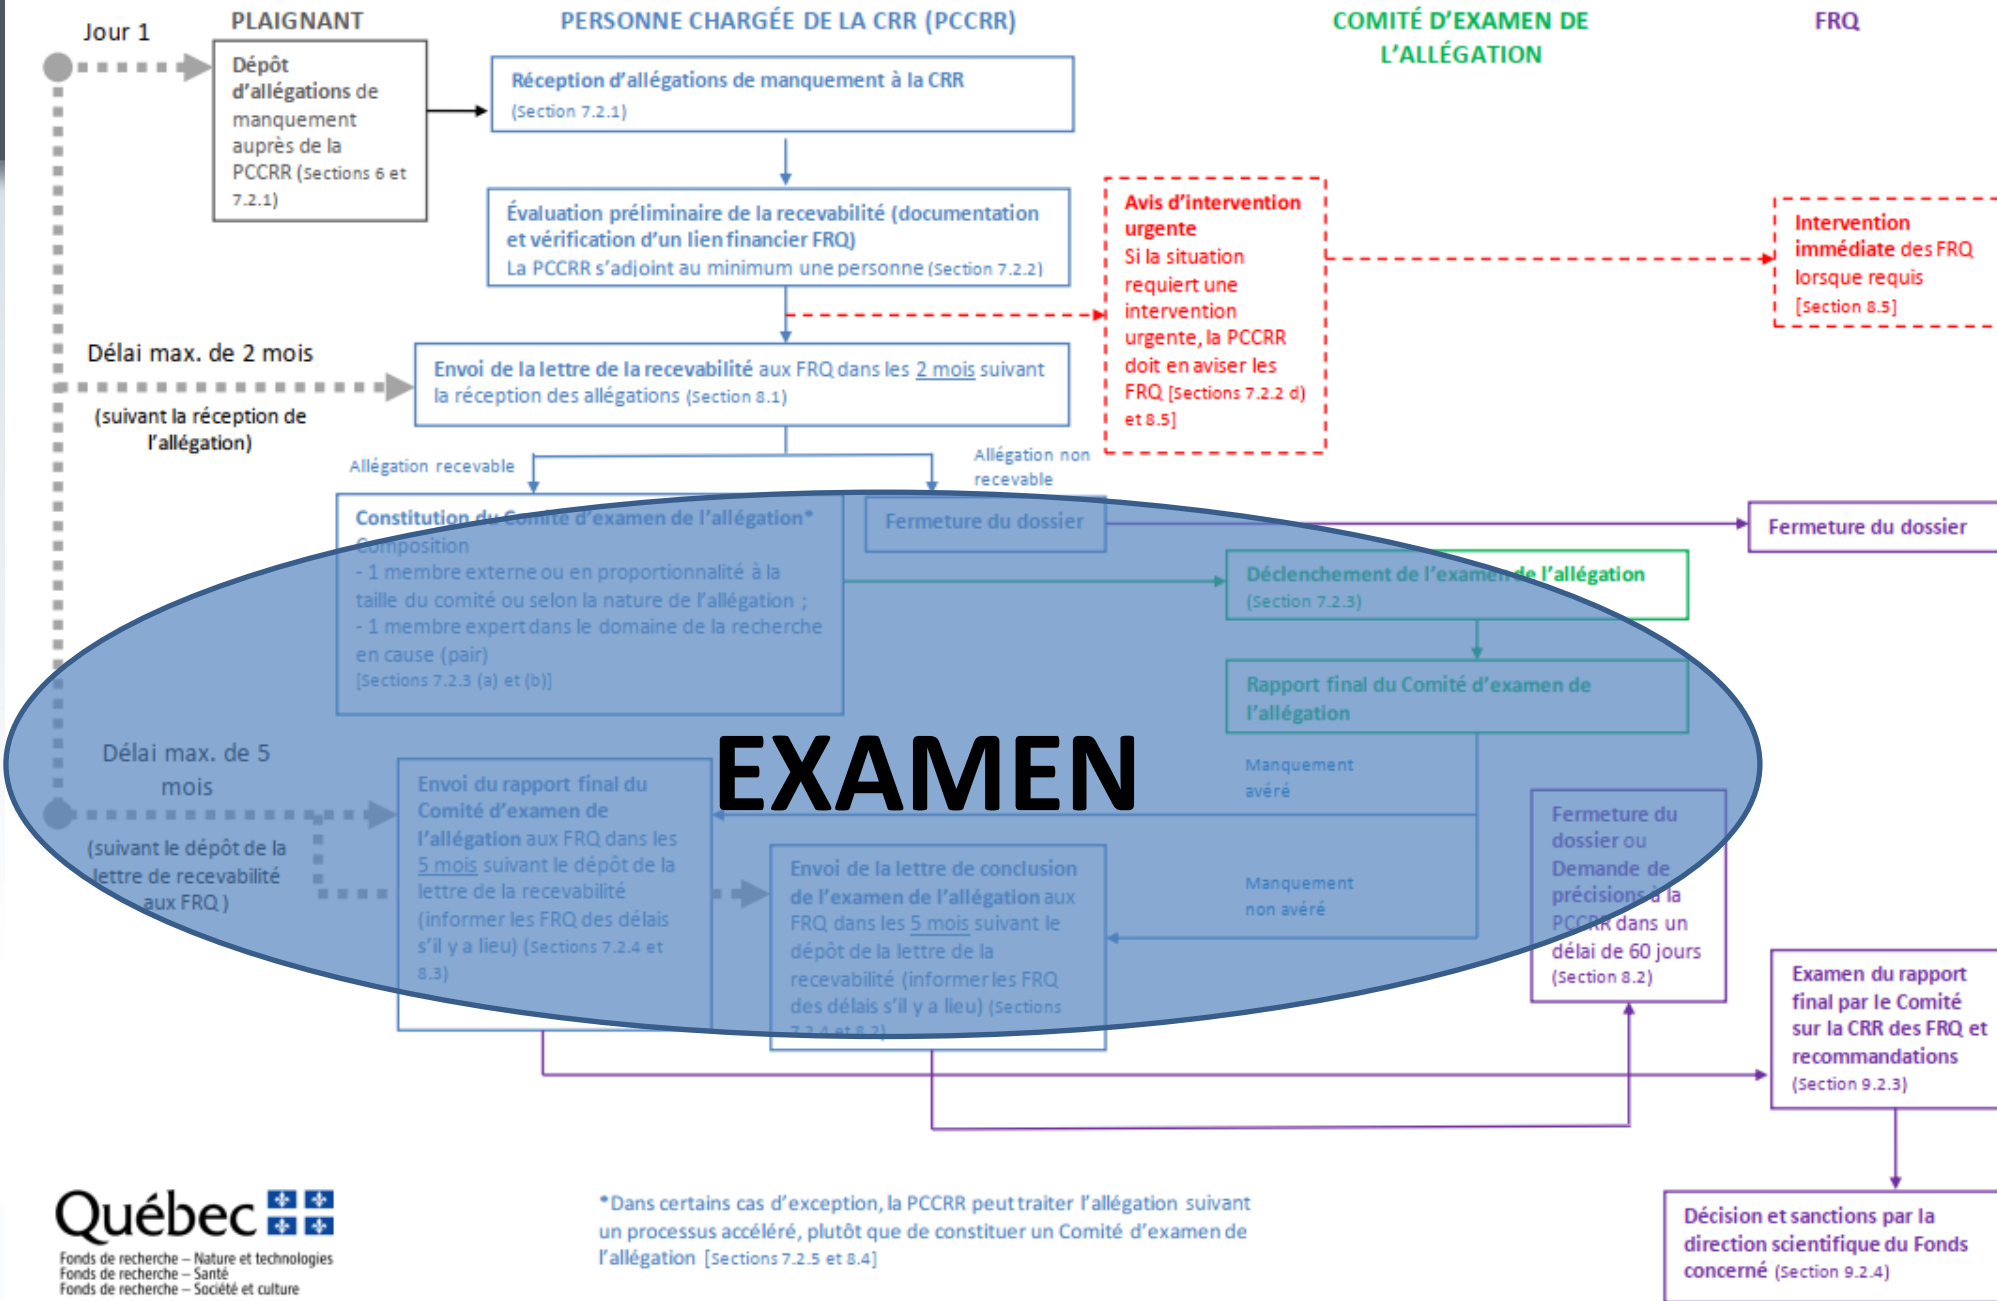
Jour 1

PLAIGNANT

PERSONNE CHARGÉE DE LA CRR (PCCRR)

COMITÉ D'EXAMEN DE L'ALLÉGATION

FRQ

Dépôt d'allégations de manquement auprès de la PCCRR (Sections 6 et 7.2.1)

Réception d'allégations de manquement à la CRR (Section 7.2.1)

Évaluation préliminaire de la recevabilité (documentation et vérification d'un lien financier FRQ) La PCCRR s'adjoint au minimum une personne (Section 7.2.2)

Avis d'intervention urgente Si la situation requiert une intervention urgente, la PCCRR doit en aviser les FRQ [Sections 7.2.2 d) et 8.5]

Intervention immédiate des FRQ lorsque requis [Section 8.5]

Délai max. de 2 mois

(suivant la réception de l'allégation)

Envoi de la lettre de la recevabilité aux FRQ dans les 2 mois suivant la réception des allégations (Section 8.1)

Allégation recevable

Allégation non recevable

Constitution du Comité d'examen de l'allégation* Composition
- 1 membre externe ou en proportionnalité à la taille du comité ou selon la nature de l'allégation ;
- 1 membre expert dans le domaine de la recherche en cause (pair)
[Sections 7.2.3 (a) et (b)]

Fermeture du dossier

Fermeture du dossier

Déclenchement de l'examen de l'allégation (Section 7.2.3)

Rapport final du Comité d'examen de l'allégation

EXAMEN

Délai max. de 5 mois

(suivant le dépôt de la lettre de recevabilité aux FRQ )

Envoi du rapport final du Comité d'examen de l'allégation aux FRQ dans les 5 mois suivant le dépôt de la lettre de la recevabilité (informer les FRQ des délais s'il y a lieu) (Sections 7.2.4 et 8.3)

Manquement avéré

Envoi de la lettre de conclusion de l'examen de l'allégation aux FRQ dans les 5 mois suivant le dépôt de la lettre de la recevabilité (informer les FRQ des délais s'il y a lieu) (Sections 7.2.4 et 8.2))

Manquement non avéré

Fermeture du dossier ou Demande de précisions à la PCCRR dans un délai de 60 jours (Section 8.2)

Examen du rapport final par le Comité sur la CRR des FRQ et recommandations (Section 9.2.3)

Décision et sanctions par la direction scientifique du Fonds concerné (Section 9.2.4)

Québec
Fonds de recherche – Nature et technologies
Fonds de recherche – Santé
Fonds de recherche – Société et culture

*Dans certains cas d'exception, la PCCRR peut traiter l'allégation suivant un processus accéléré, plutôt que de constituer un Comité d'examen de l'allégation [Sections 7.2.5 et 8.4]